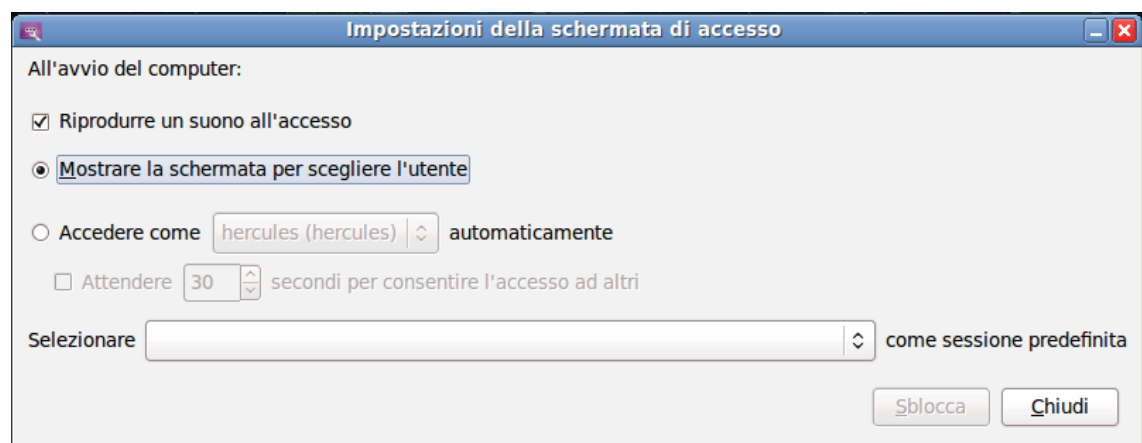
Impostazioni della schermata di accesso

All'avvio del computer:

Riprodurre un suono all'accesso

Mostrare la schermata per scegliere l'utente

Accedere come hercules (hercules) automaticamente

Attendere 30 secondi per consentire l'accesso ad altri

Selezionare come sessione predefinita

Sblocca Chiudi